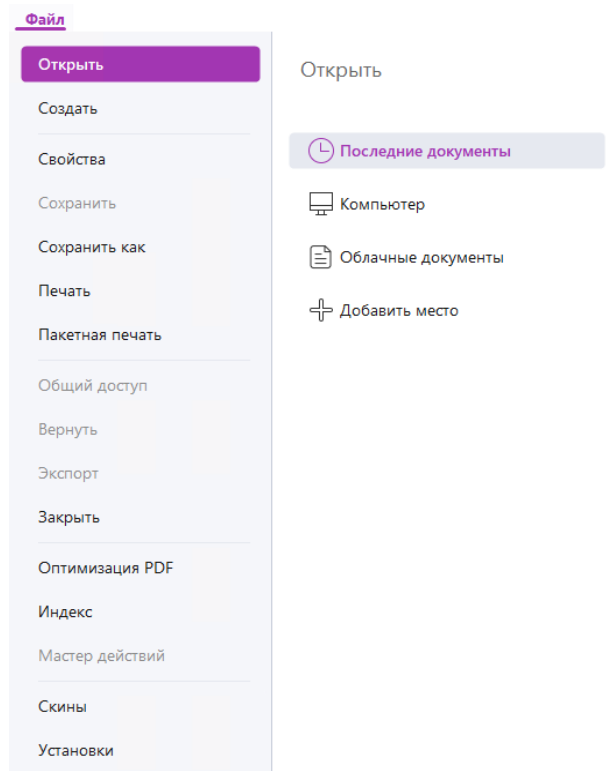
Файл

Открыть
Создать
Свойства
Сохранить
Сохранить как
Печать
Пакетная печать
Общий доступ
Вернуть
Экспорт
Закрыть
Оптимизация PDF
Индекс
Мастер действий
Скины
Установки

Открыть

Последние документы
Компьютер
Облачные документы
Добавить место